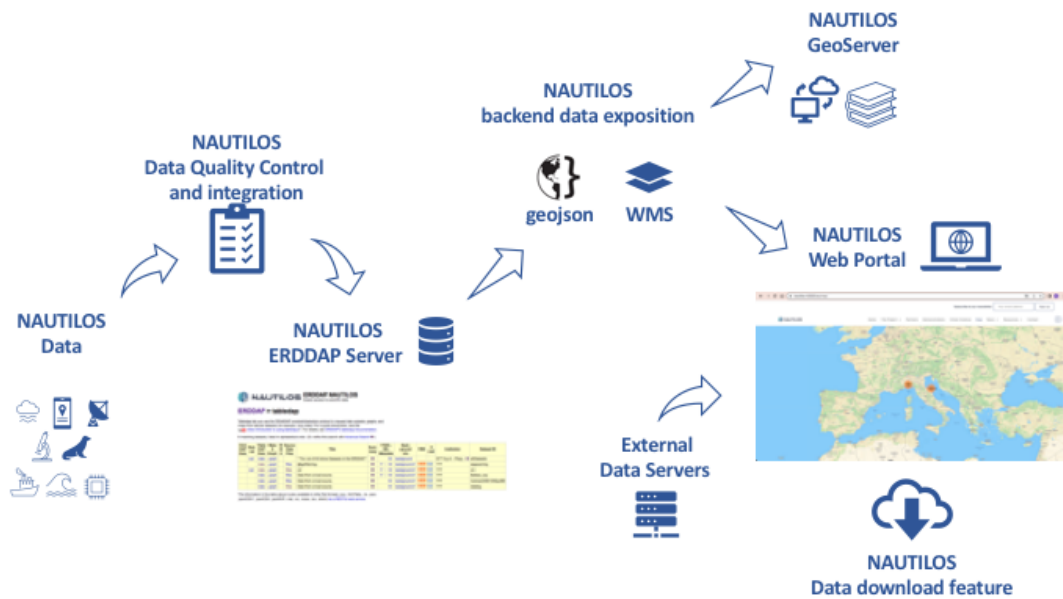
NAUTILOS
GeoServer

NAUTILOS
backend data exposition

NAUTILOS
Data Quality Control
and integration

geojson

WMS

NAUTILOS
Web Portal

NAUTILOS
Data

NAUTILOS
ERDDAP Server

NAUTILOS ERDDAP NAUTILOS

ERDDAP > tabledap

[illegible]

External
Data Servers

NAUTILOS
Data download feature